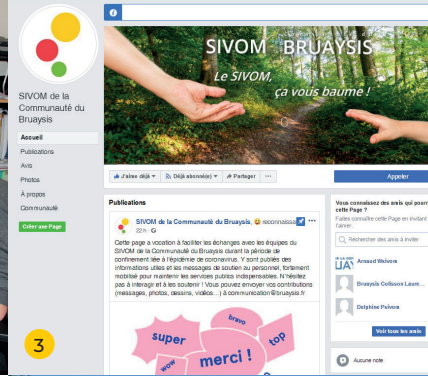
SIVOM de la Communauté du Bruaysis

Accueil
Publications
Avis
Photos
À propos
Communauté
Créer une Page

SIVOM BRUAYSIS
Le SIVOM,
ça vous baume !

J'aime déjà
Déjà abonné(e)
Partager
...
Appeler

Publications

SIVOM de la Communauté du Bruaysis, reconnaissa...
22 h ·

Cette page a vocation à faciliter les échanges avec les équipes du SIVOM de la Communauté du Bruaysis durant la période de confinement liée à l'épidémie de coronavirus. Y sont publiés des informations utiles et les messages de soutien au personnel, fortement mobilisé pour maintenir les services publics indispensables. N'hésitez pas à interagir et à les soutenir ! Vous pouvez envoyer vos contributions (messages, photos, dessins, vidéos...) à communication@bruaysis.fr

super
bravo
top
merci !
wow

Vous connaissez des amis qui pourraient aimer cette Page ?
Faites connaître cette Page en invitant vos amis à l'aimer.
Rechercher des amis à inviter
Arnaud Walvora
Bruaysis Collisson Laum...
Delphine Polvora
Voir tous les amis

Aucune note

3